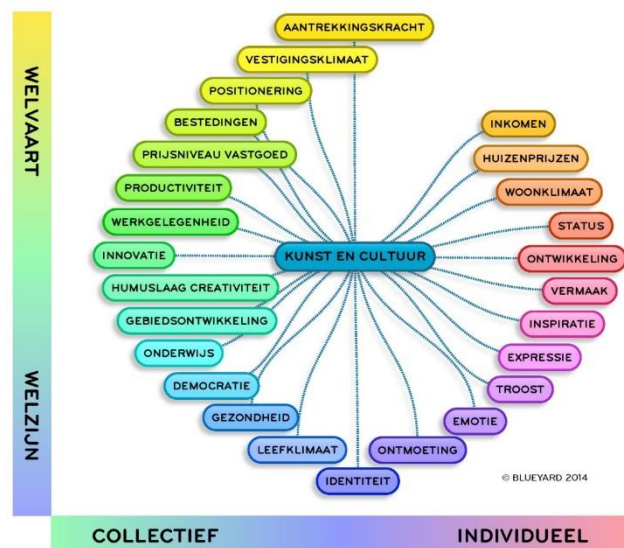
WELVAART

WELZIJN

AANTREKKINGSKRACHT

VESTIGINGSKLIMAAT

POSITIONERING

BESTEDINGEN

PRIJSNIVEAU VASTGOED

PRODUCTIVITEIT

WERKGELEGENHEID

INNOVATIE

KUNST EN CULTUUR

HUMUSLAAG CREATIVITEIT

GEBIEDSONTWIKKELING

ONDERWIJS

DEMOCRATIE

GEZONDHEID

LEEFKLIMAAT

IDENTITEIT

ONTMOETING

EMOTIE

TROOST

EXPRESSIE

INSPIRATIE

VERMAAK

ONTWIKKELING

STATUS

WOONKLIMAAT

HUIZENPRIJZEN

INKOMEN

© BLUEYARD 2014

COLLECTIEF

INDIVIDUEEL